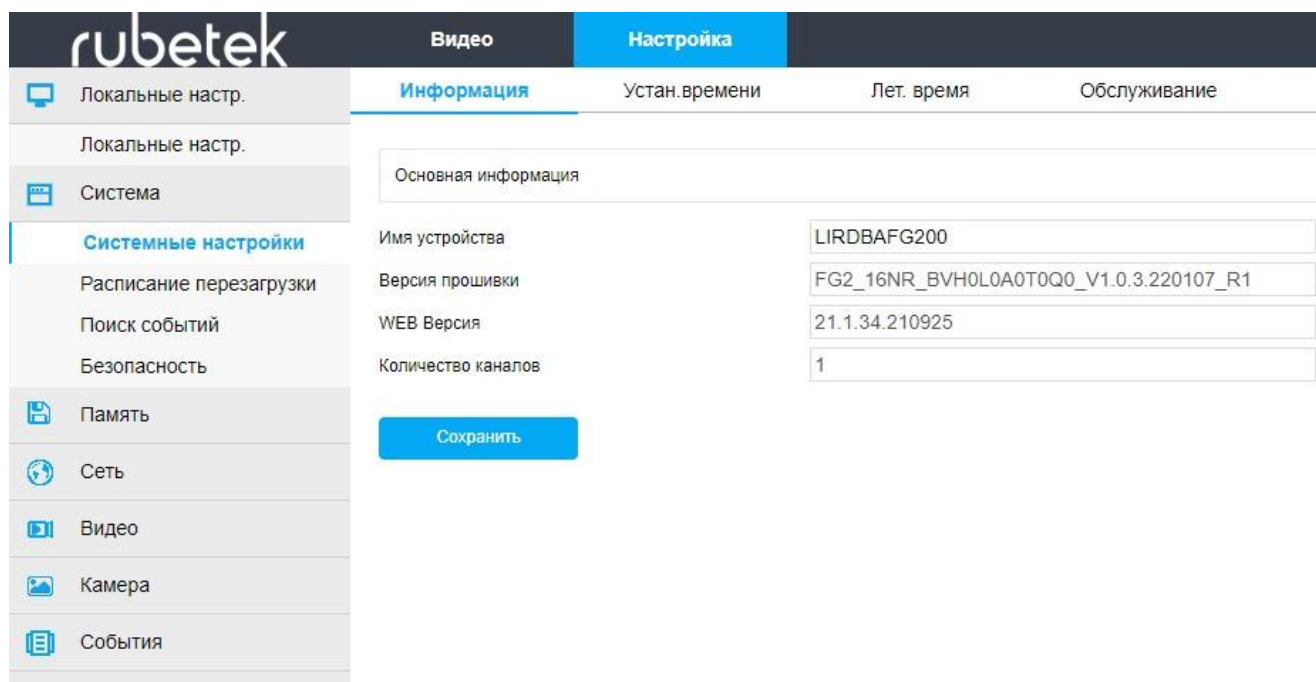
rubetek

Видео

Настройка

Локальные настр.

Локальные настр.

Система

Системные настройки

Расписание перезагрузки

Поиск событий

Безопасность

Память

Сеть

Видео

Камера

События

Информация

Устан.времени

Лет. время

Обслуживание

Основная информация

| | |
|---|---|
| Имя устройства | LIRDBAFG200 |
| Версия прошивки | FG2_16NR_BVH0L0A0T0Q0_V1.0.3.220107_R1 |
| WEB Версия | 21.1.34.210925 |
| Количество каналов | 1 |

Сохранить